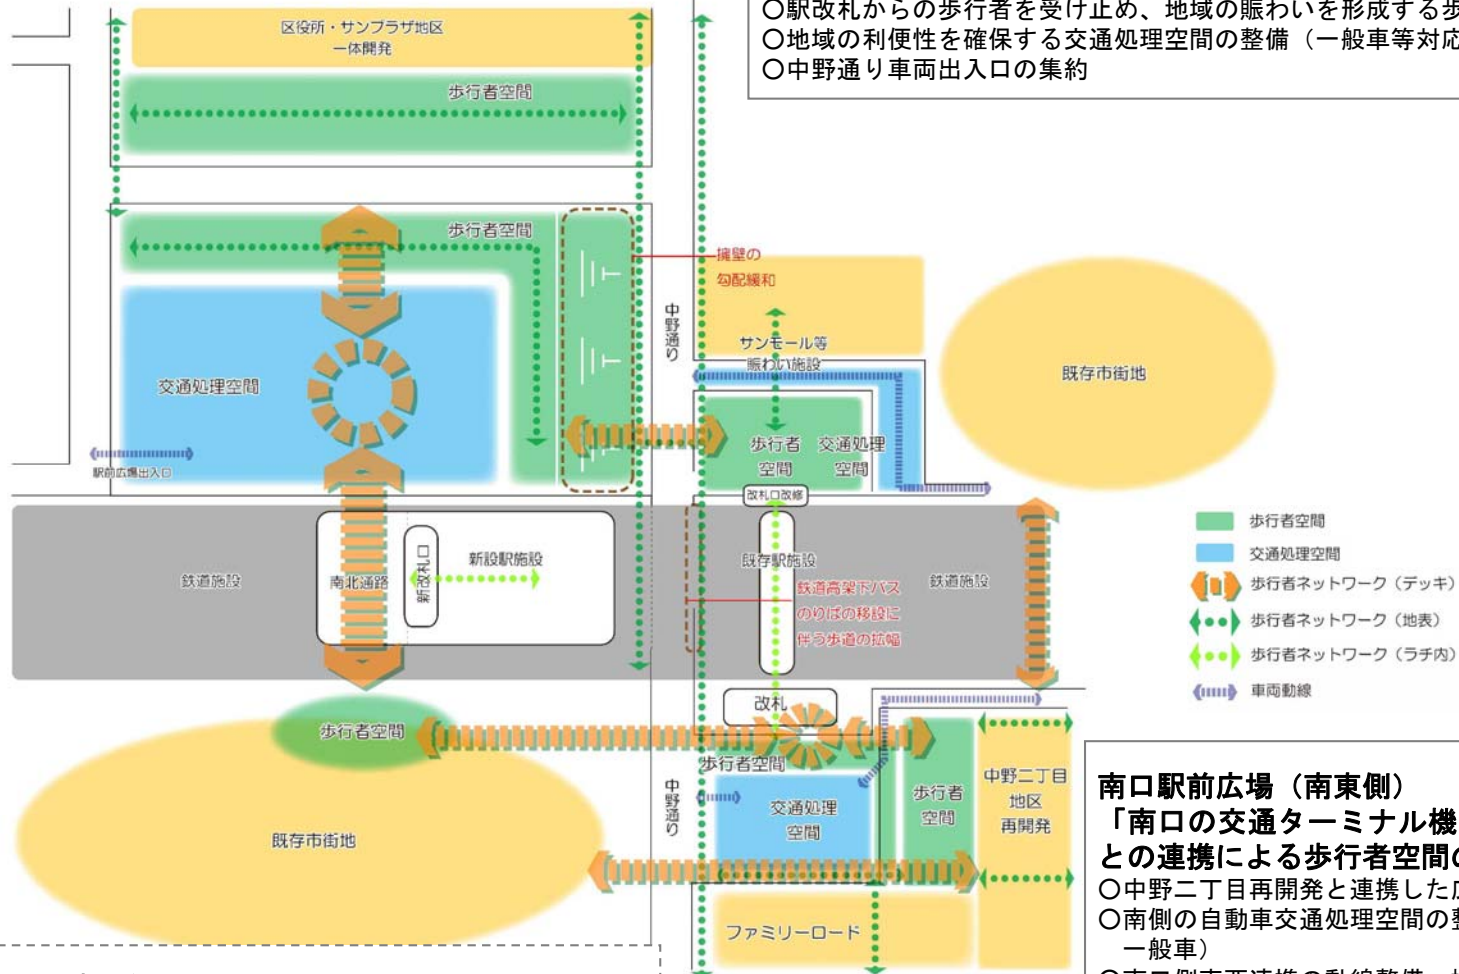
○駅改札からの歩行者を受け止め、地域の賑わいを形成する歩
○地域の利便性を確保する交通処理空間の整備（一般車等対応
○中野通り車両出入口の集約

区役所・サンプラザ地区
一体開発

歩行者空間

歩行者空間

擁壁の
勾配緩和

中野通り

サンモール等
賑わい施設

既存市街地

交通処理空間

歩行者
空間

交通処理
空間

駅前広場出入口

改札口改修

鉄道施設

南北通路

新改札口

新設駅施設

既存駅施設

鉄道高架下バス
のりばの移設に
伴う歩道の拡幅

鉄道施設

歩行者空間

交通処理空間

歩行者ネットワーク（デッキ）

歩行者ネットワーク（地表）

歩行者ネットワーク（ラチ内）

車両動線

改札

歩行者空間

歩行者空間

中野通り

交通処理
空間

歩行者
空間

中野二丁目
地区
再開発

既存市街地

ファミリーロード

南口駅前広場（南東側）
「南口の交通ターミナル機
との連携による歩行者空間の
○中野二丁目再開発と連携した広
○南側の自動車交通処理空間の整
一般車）